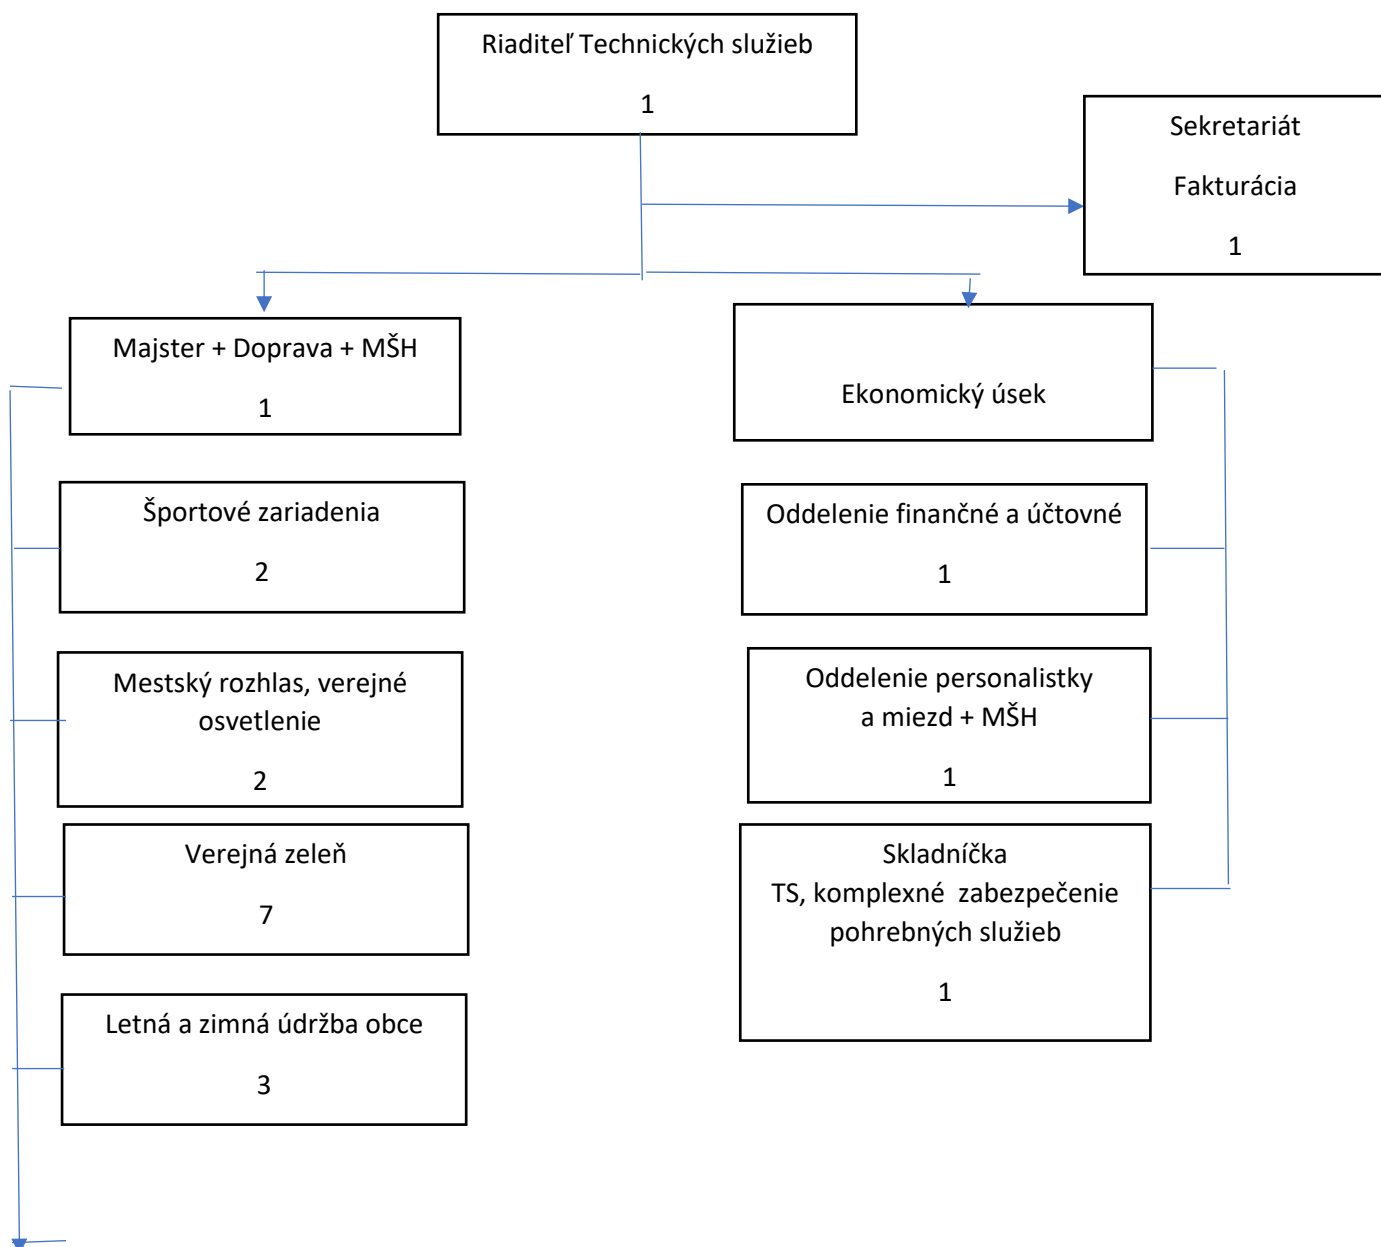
Riaditeľ Technických služieb

1

Sekretariát

Fakturácia

1

Majster + Doprava + MŠH

1

Ekonomický úsek

Športové zariadenia

2

Oddelenie finančné a účtovné

1

Mestský rozhlas, verejné osvetlenie

2

Oddelenie personalistky a miezd + MŠH

1

Verejná zeleň

7

Skladníčka TS, komplexné zabezpečenie pohrebných služieb

1

Letná a zimná údržba obce

3